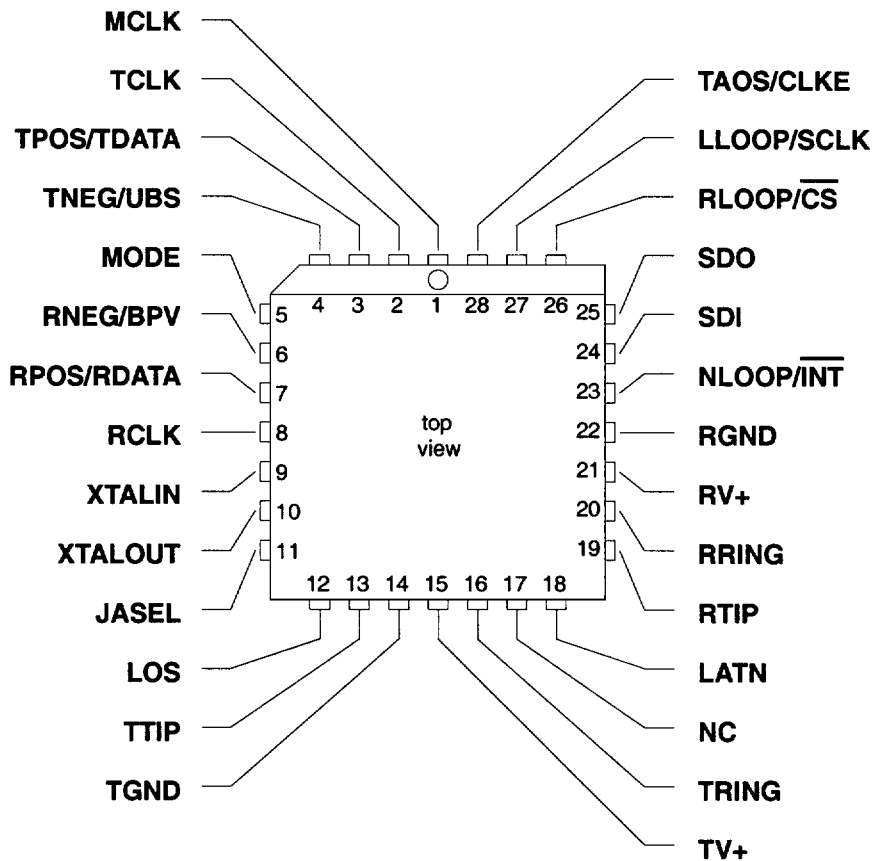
MCLK
TCLK
TPOS/TDATA
TNEG/UBS
MODE
RNEG/BPV
RPOS/RDATA
RCLK
XTALIN
XTALOUT
JASEL
LOS
TTIP
TGND

TAOS/CLKE
LLOOP/SCLK
RLOOP/$\overline{CS}$
SDO
SDI
NLOOP/$\overline{INT}$
RGND
RV+
RRING
RTIP
LATN
NC
TRING
TV+

4 3 2 1 28 27 26
5
6
7
8
9
10
11
25
24
23
22
21
20
19
12 13 14 15 16 17 18

top view